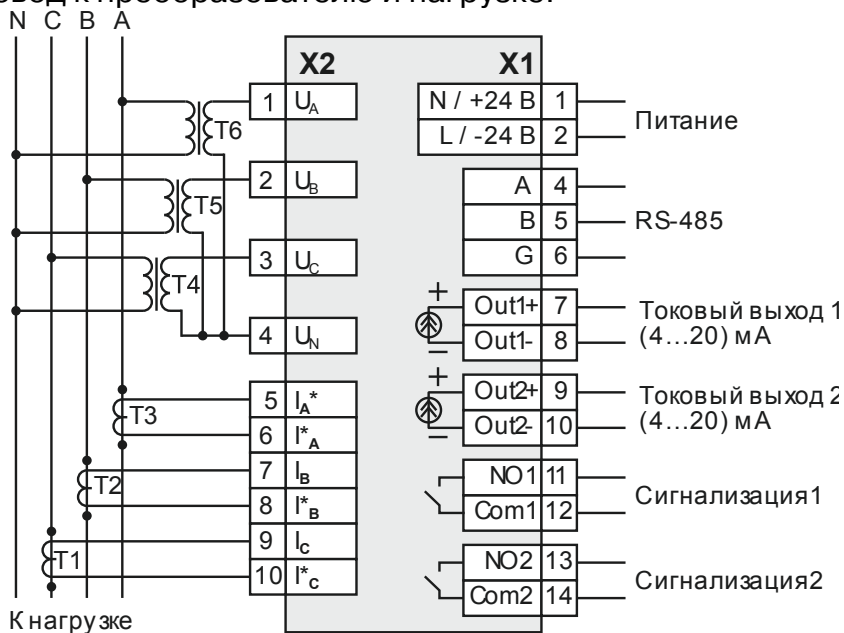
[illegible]вод к преобразователю и нагрузке:
N C B A

X2
1 $U_A$
2 $U_B$
3 $U_C$
4 $U_N$
5 $I_A$*
6 $I^*_A$
7 $I_B$
8 $I^*_B$
9 $I_C$
10 $I^*_C$

T6
T5
T4
T3
T2
T1

X1
N / +24 В 1
L / -24 В 2
Питание
A 4
B 5
G 6
RS-485
+
Out1+ 7
Out1- 8
−
Токовый выход 1
(4…20) мА
+
Out2+ 9
Out2- 10
−
Токовый выход 2
(4…20) мА
NO1 11
Com1 12
Сигнализация1
NO2 13
Com2 14
Сигнализация2

К нагрузке